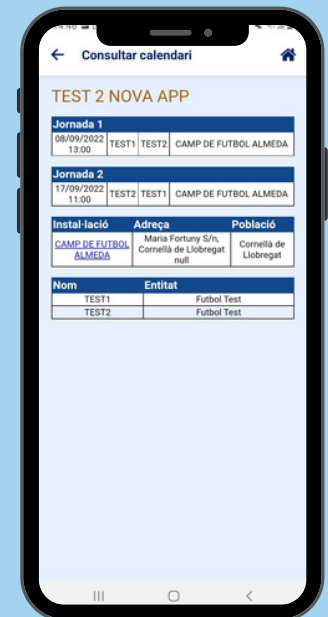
Consultar calendari

TEST 2 NOVA APP

| Jornada 1 | | | |
|---|---|---|---|
| 08/09/2022 13:00 | TEST1 | TEST2 | CAMP DE FUTBOL ALMEDA |

| Jornada 2 | | | |
|---|---|---|---|
| 17/09/2022 11:00 | TEST2 | TEST1 | CAMP DE FUTBOL ALMEDA |

| Instal·lació | Adreça | Població |
|---|---|---|
| CAMP DE FUTBOL ALMEDA | Maria Fortuny S/n, Cornellà de Llobregat null | Cornellà de Llobregat |

| Nom | Entitat |
|---|---|
| TEST1 | Futbol Test |
| TEST2 | Futbol Test |